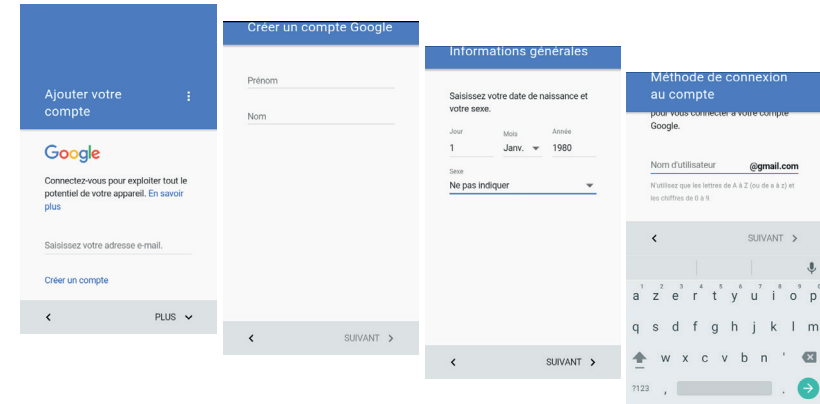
Ajouter votre compte

Google

Connectez-vous pour exploiter tout le potentiel de votre appareil. En savoir plus

Saisissez votre adresse e-mail.

Créer un compte

<

PLUS

Créer un compte Google

Prénom

Nom

<

SUIVANT >

Informations générales

Saisissez votre date de naissance et votre sexe.

| Jour | Mois | Année |
|---|---|---|
| 1 | Janv. | 1980 |

Sexe

Ne pas indiquer

<

SUIVANT >

Méthode de connexion au compte

pour vous connecter à votre compte Google.

Nom d'utilisateur @gmail.com

N'utilisez que les lettres de A à Z (ou de a à z) et les chiffres de 0 à 9.

<

SUIVANT >

1 2 3 4 5 6 7 8 9 0

a z e r t y u i o p

q s d f g h j k l m

w x c v b n '

7123 ,